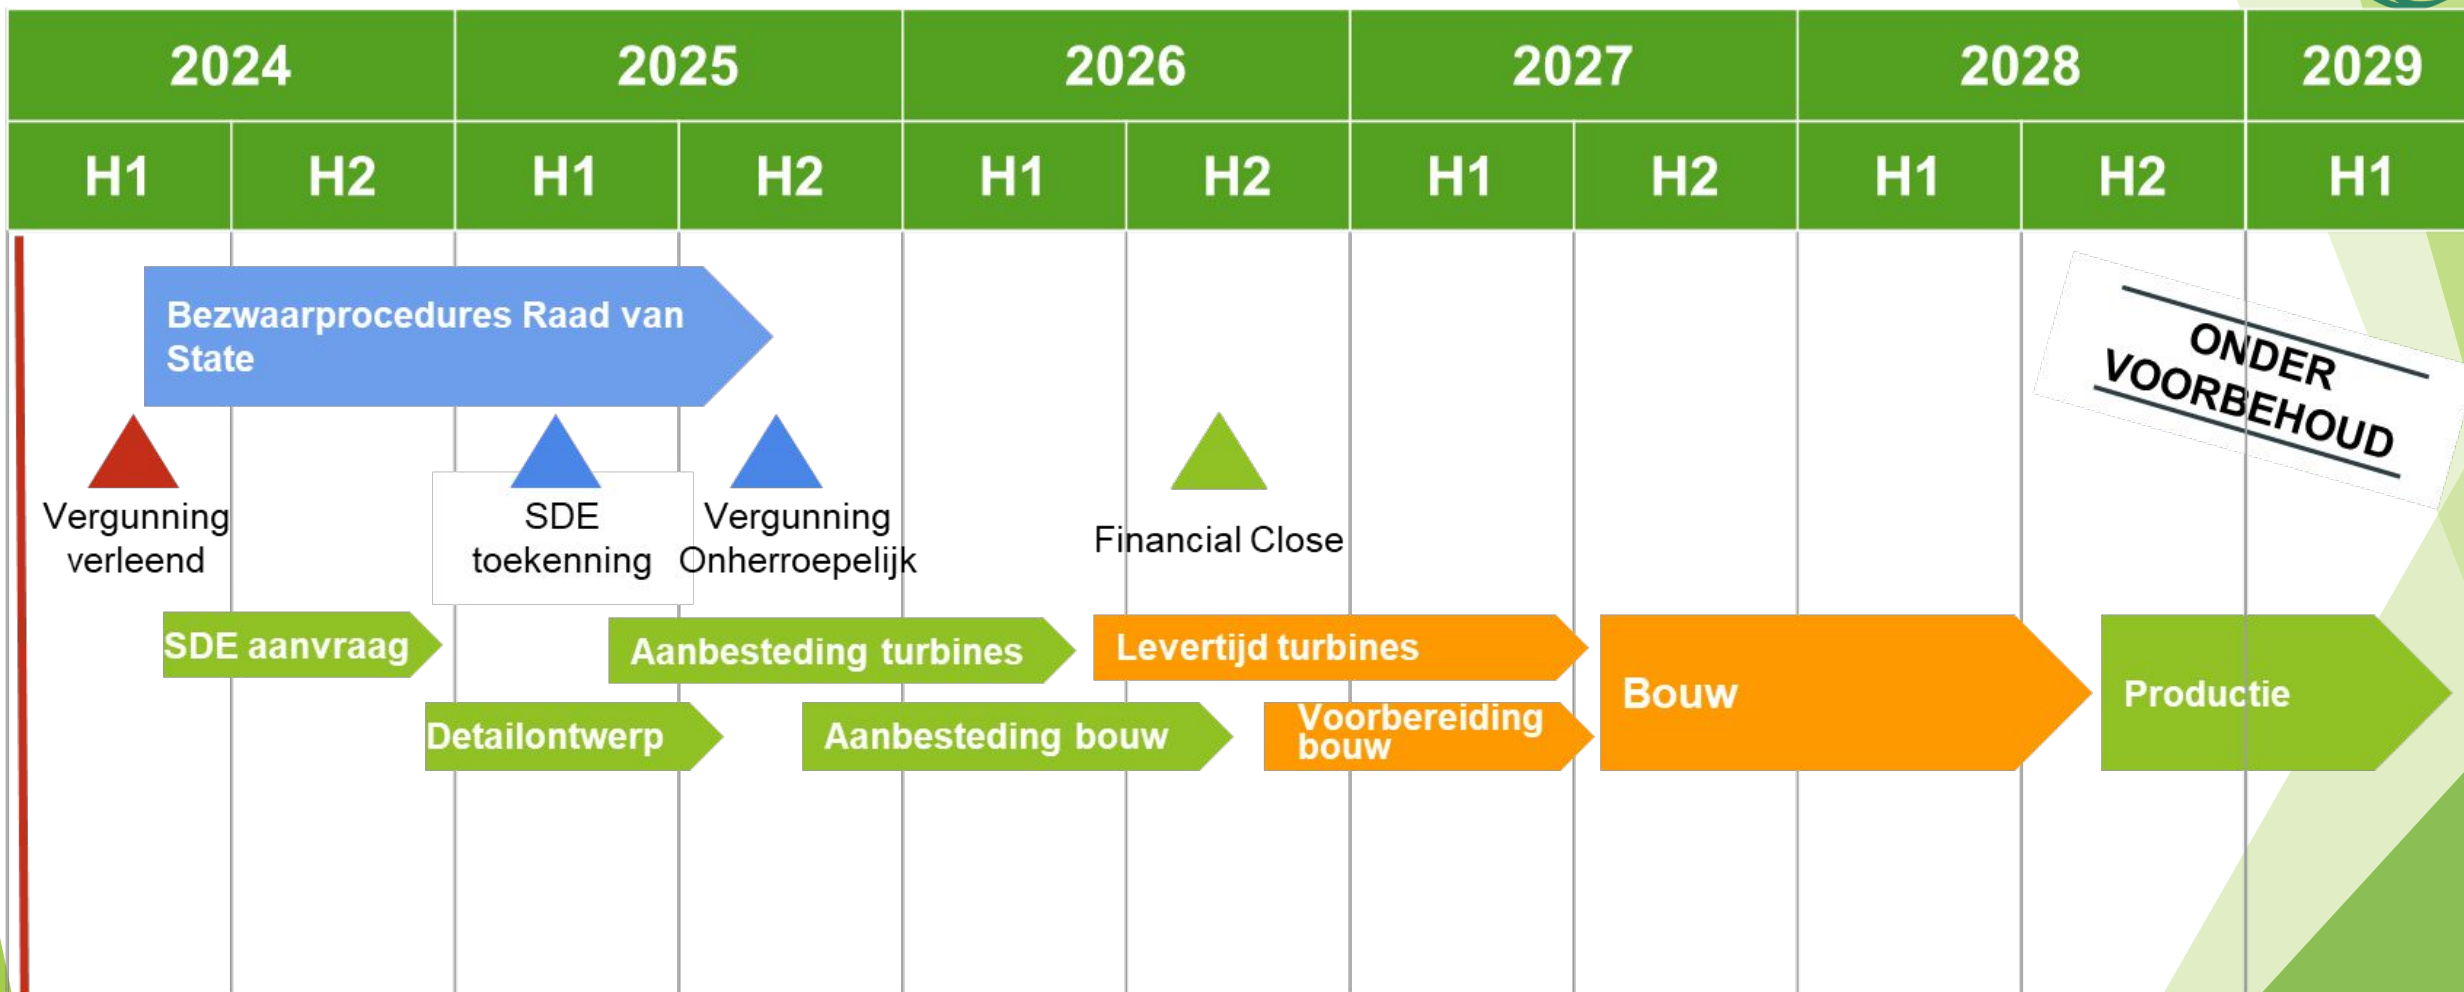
| 2024 | | 2025 | | 2026 | | 2027 | | 2028 | | 2029 |
|---|---|---|---|---|---|---|---|---|---|---|
| H1 | H2 | H1 | H2 | H1 | H2 | H1 | H2 | H1 | H2 | H1 |

ONDER VOORBEHOUD

Bezwaarprocedures Raad van State

Vergunning verleend

SDE toekenning

Vergunning Onherroepelijk

Financial Close

SDE aanvraag

Aanbesteding turbines

Levertijd turbines

Bouw

Productie

Detailontwerp

Aanbesteding bouw

Voorbereiding bouw